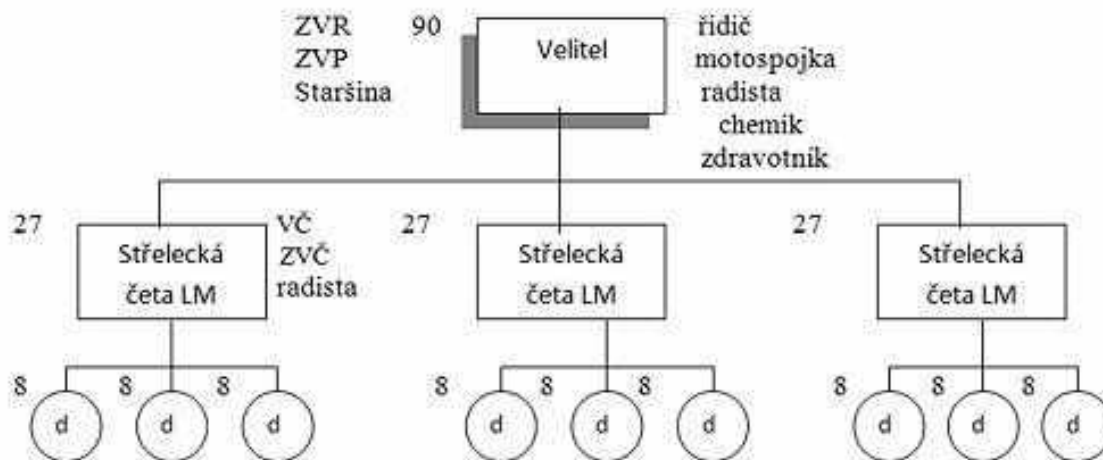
ZVR
ZVP
Staršina

90

Velitel

řidič
motospojka
radista
chemik
zdravotník

27

Střelecká četa LM

VČ
ZVČ
radista

27

Střelecká četa LM

27

Střelecká četa LM

8 8 8

d d d

8 8 8

d d d

8 8 8

d d d